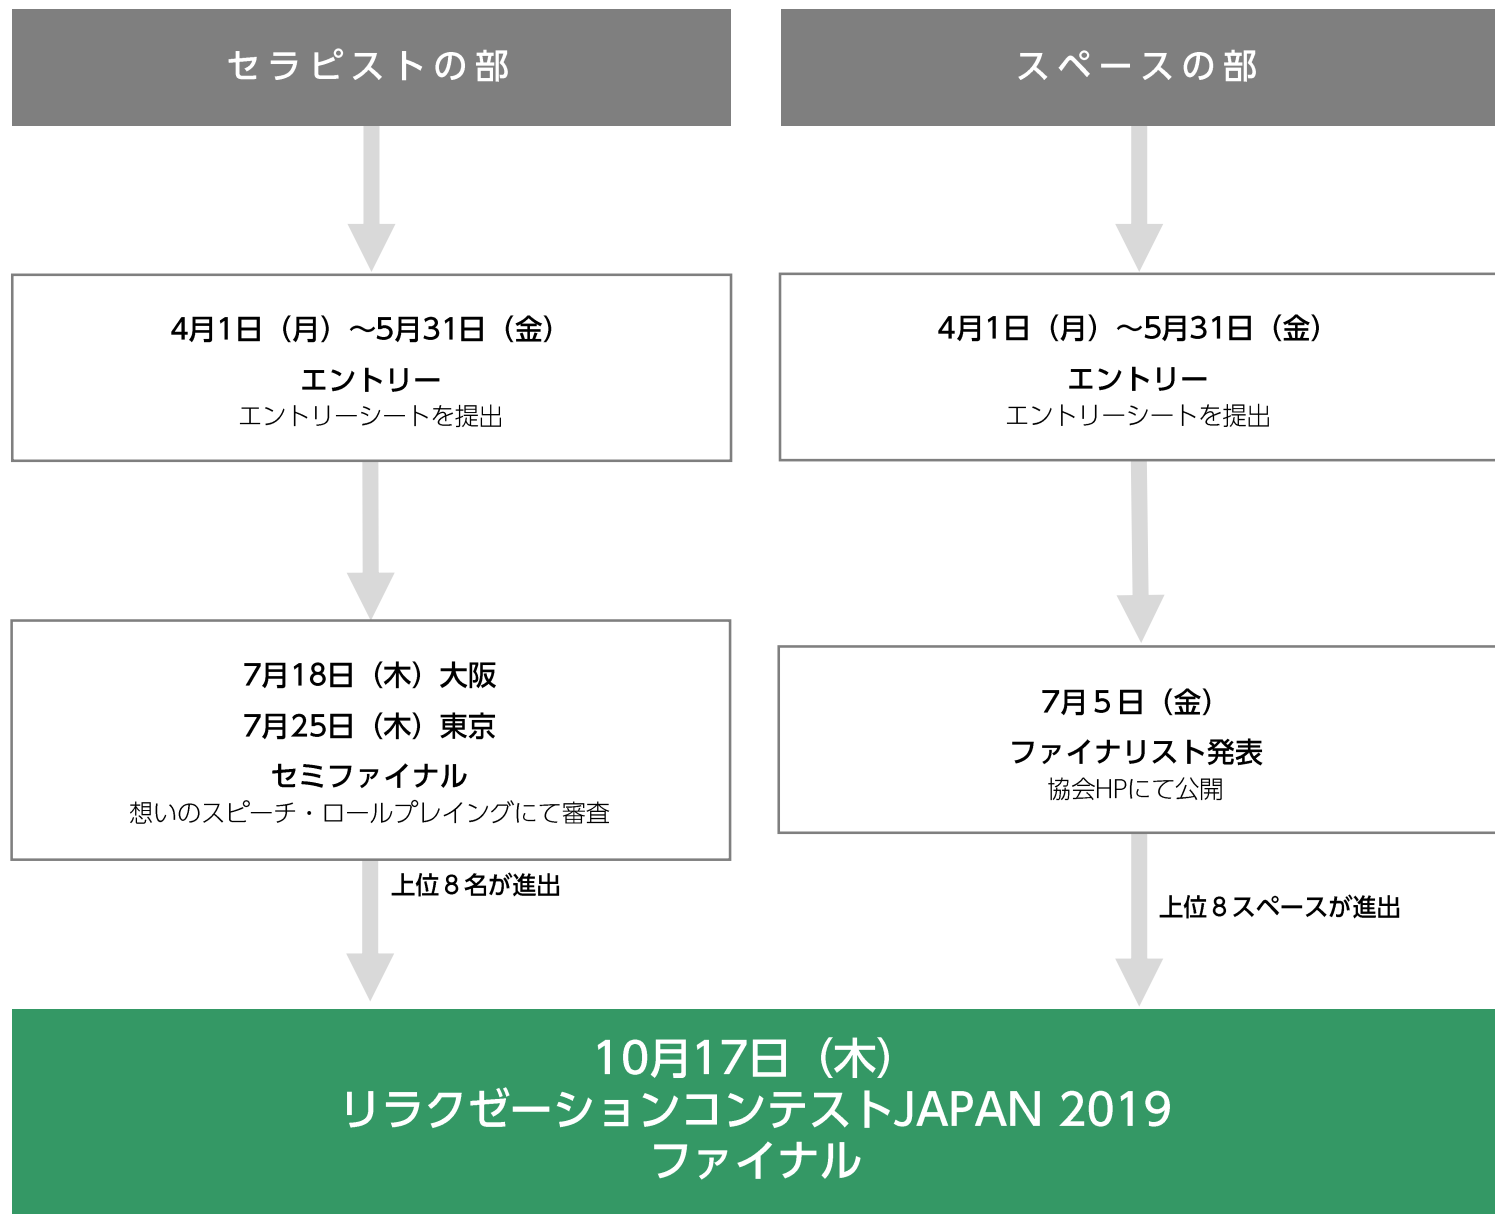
セラピストの部

4月1日（月）〜5月31日（金）
エントリー
エントリーシートを提出

7月18日（木）大阪
7月25日（木）東京
セミファイナル
想いのスピーチ・ロールプレイングにて審査

上位８名が進出

スペースの部

4月1日（月）〜5月31日（金）
エントリー
エントリーシートを提出

7月５日（金）
ファイナリスト発表
協会HPにて公開

上位８スペースが進出

10月17日（木）
リラクゼーションコンテストJAPAN 2019
ファイナル